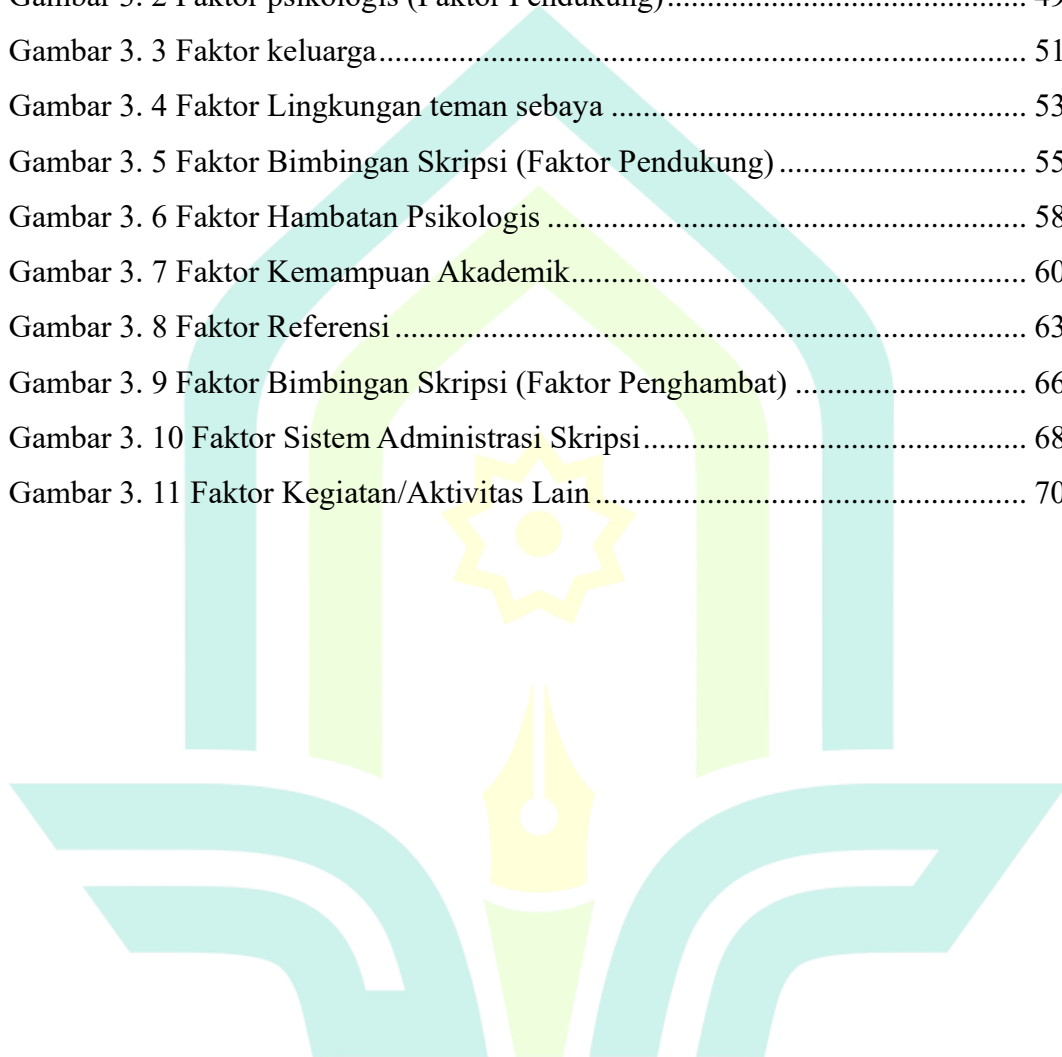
Gambar 3. 2 Faktor psikologis (Faktor Pendukung)........................................... 49

Gambar 3. 3 Faktor keluarga.............................................................................. 51

Gambar 3. 4 Faktor Lingkungan teman sebaya .................................................. 53

Gambar 3. 5 Faktor Bimbingan Skripsi (Faktor Pendukung) ............................. 55

Gambar 3. 6 Faktor Hambatan Psikologis .......................................................... 58

Gambar 3. 7 Faktor Kemampuan Akademik....................................................... 60

Gambar 3. 8 Faktor Referensi ............................................................................ 63

Gambar 3. 9 Faktor Bimbingan Skripsi (Faktor Penghambat) ........................... 66

Gambar 3. 10 Faktor Sistem Administrasi Skripsi.............................................. 68

Gambar 3. 11 Faktor Kegiatan/Aktivitas Lain .................................................... 70